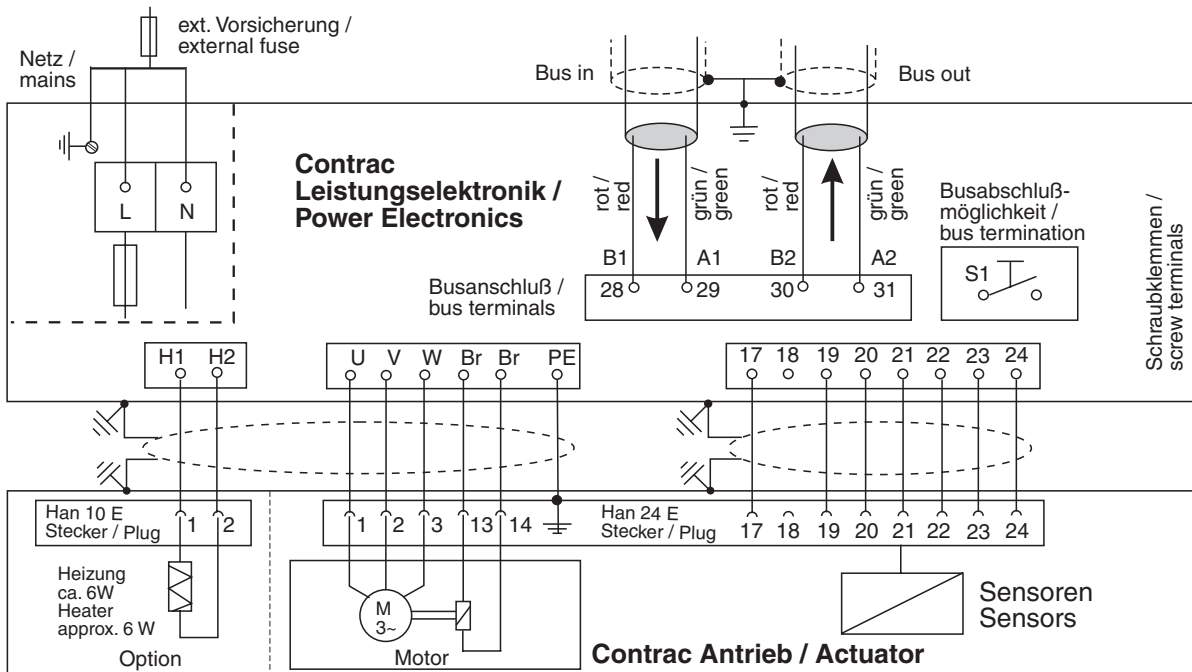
ext. Vorsicherung / external fuse

Netz / mains

Bus in

Bus out

L N

Contrac Leistungselektronik / Power Electronics

rot / red

grün / green

rot / red

grün / green

Busabschluß-möglichkeit / bus termination

Schraubklemmen / screw terminals

B1 A1 B2 A2

Busanschluß / bus terminals

28 29 30 31

S1

H1 H2

U V W Br Br PE

17 18 19 20 21 22 23 24

Han 10 E Stecker / Plug

1 2

1 2 3 13 14

Han 24 E Stecker / Plug

17 18 19 20 21 22 23 24

Heizung ca. 6W Heater approx. 6 W

Option

M 3~

Motor

Contrac Antrieb / Actuator

Sensoren Sensors